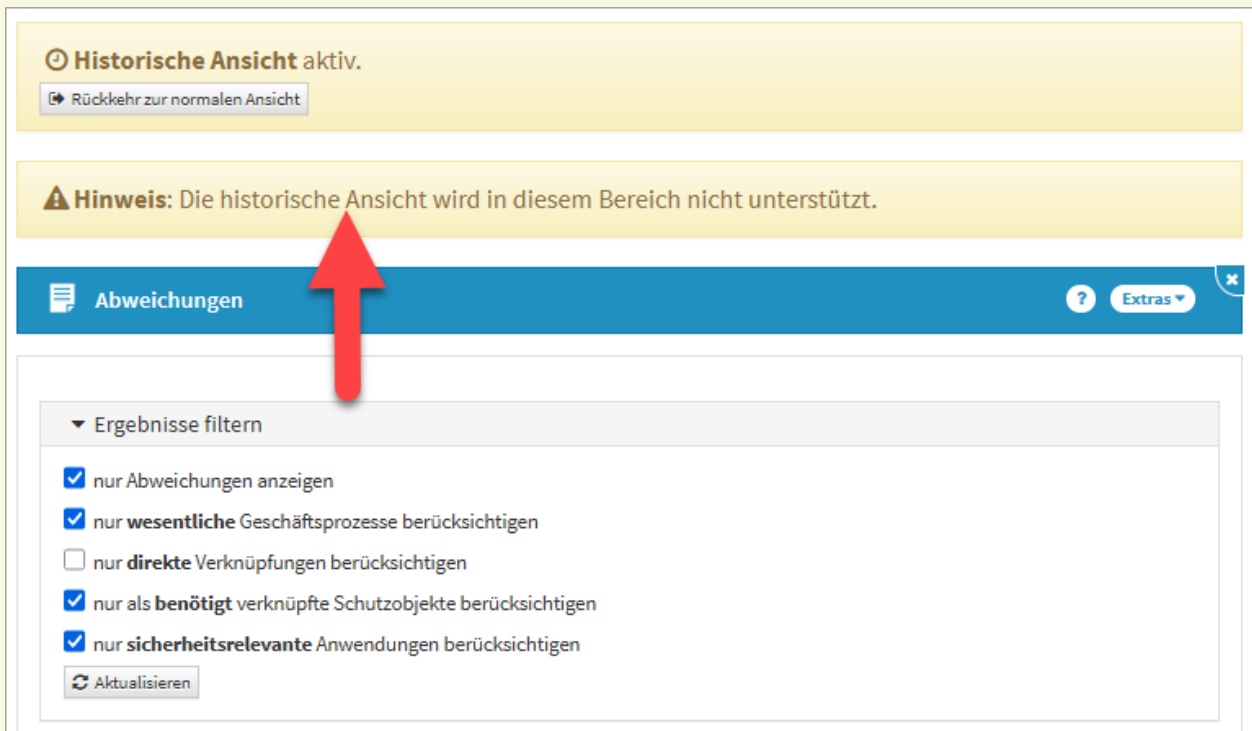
Historische Ansicht aktiv.

Rückkehr zur normalen Ansicht

Hinweis: Die historische Ansicht wird in diesem Bereich nicht unterstützt.

Abweichungen

?

Extras

×

Ergebnisse filtern

nur Abweichungen anzeigen

nur wesentliche Geschäftsprozesse berücksichtigen

nur direkte Verknüpfungen berücksichtigen

nur als benötigt verknüpfte Schutzobjekte berücksichtigen

nur sicherheitsrelevante Anwendungen berücksichtigen

Aktualisieren